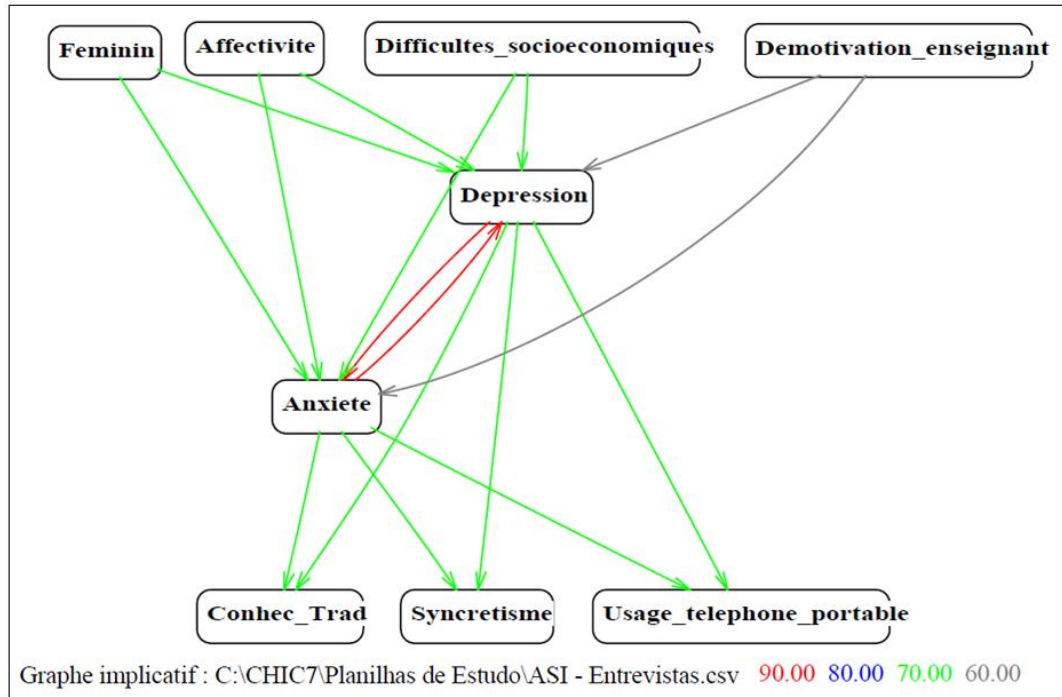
Feminin
Affectivite
Difficultes_socioeconomiques
Demotivation_enseignant
Depression
Anxiete
Conhec_Trad
Syncretisme
Usage_telephone_portable

Graphe implicatif : C:\CHIC7\Planilhas de Estudo\ASI - Entrevistas.csv 90.00 80.00 70.00 60.00